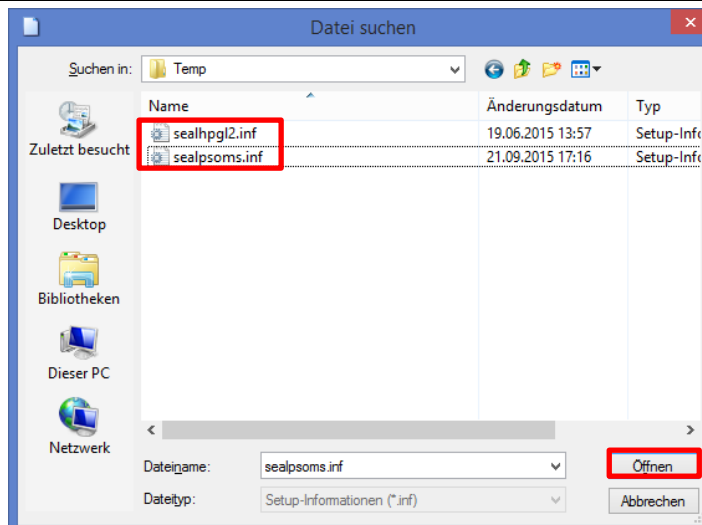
Datei suchen

Suchen in: Temp

| Name | Änderungsdatum | Typ |
|---|---|---|
| sealhpgl2.inf | 19.06.2015 13:57 | Setup-Info |
| sealpsoms.inf | 21.09.2015 17:16 | Setup-Info |

Zuletzt besucht

Desktop

Bibliotheken

Dieser PC

Netzwerk

Dateiname: sealpsoms.inf

Dateityp: Setup-Informationen (*.inf)

Öffnen

Abbrechen